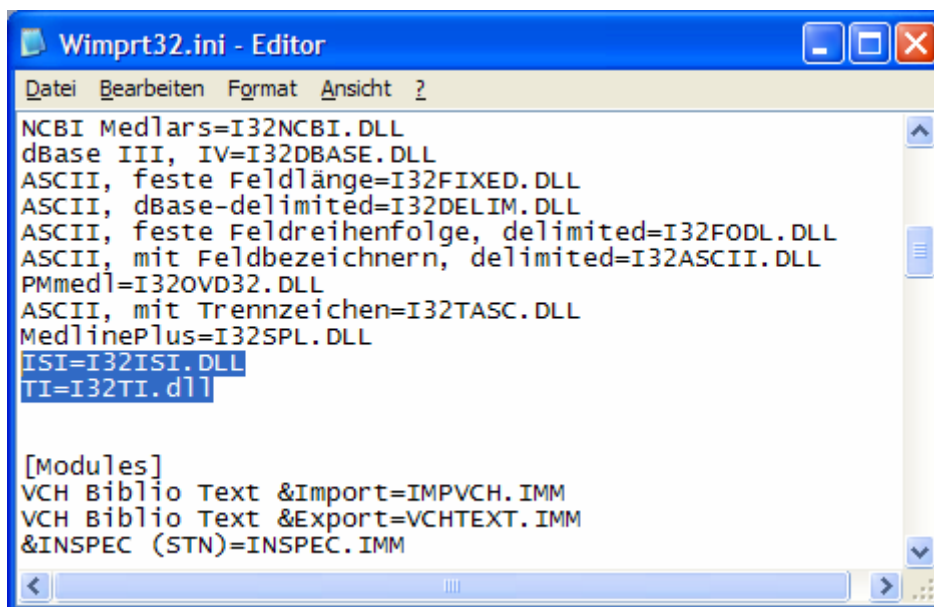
Wimprt32.ini - Editor

Datei Bearbeiten Format Ansicht ?

NCBI Medlars=I32NCBI.DLL
dBase III, IV=I32DBASE.DLL
ASCII, feste Feldlänge=I32FIXED.DLL
ASCII, dBase-delimited=I32DELIM.DLL
ASCII, feste Feldreihenfolge, delimited=I32FODL.DLL
ASCII, mit Feldbezeichnern, delimited=I32ASCII.DLL
PMmedl=I32OVD32.DLL
ASCII, mit Trennzeichen=I32TASC.DLL
MedlinePlus=I32SPL.DLL
ISI=I32ISI.DLL
TI=I32TI.dll

[Modules]
VCH Biblio Text &Import=IMPVCH.IMM
VCH Biblio Text &Export=VCHTEXT.IMM
&INSPEC (STN)=INSPEC.IMM